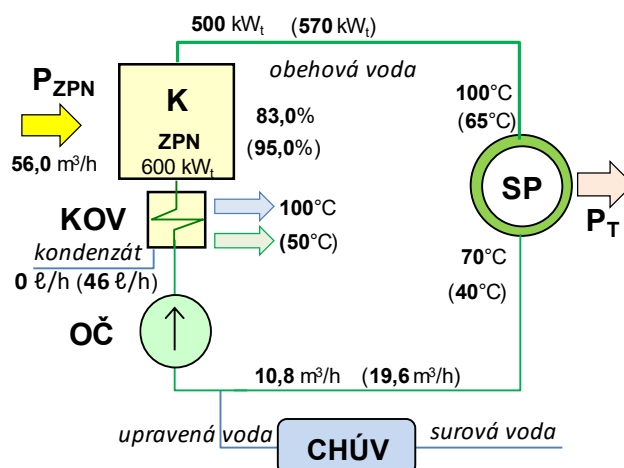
**500** kW$_t$ (**570** kW$_t$)

obehová voda

P$_{ZPN}$

K

ZPN
600 kW$_t$

**83,0**%
(**95,0**%)

**56,0** m$^3$/h

**100**°C
(**65**°C)

SP

P$_T$

KOV

**100**°C
(**50**°C)

kondenzát
**0** ℓ/h (**46** ℓ/h)

**70**°C
(**40**°C)

OČ

**10,8** m$^3$/h (**19,6** m$^3$/h)

upravená voda

CHÚV

surová voda